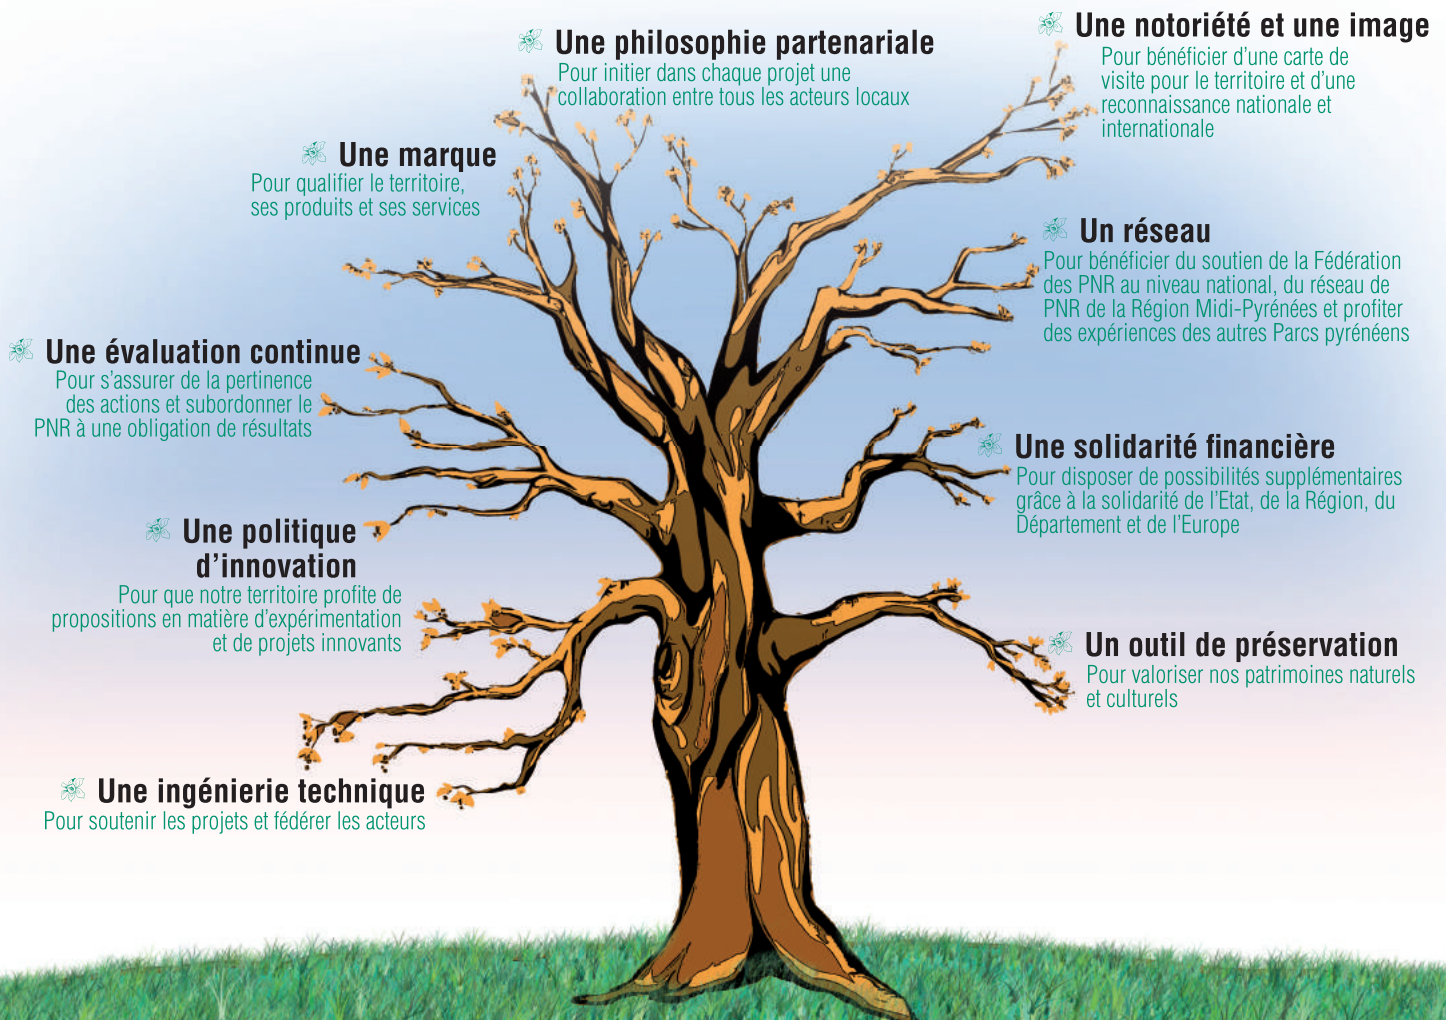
Une philosophie partenariale
Pour initier dans chaque projet une collaboration entre tous les acteurs locaux

Une notoriété et une image
Pour bénéficier d'une carte de visite pour le territoire et d'une reconnaissance nationale et internationale

Une marque
Pour qualifier le territoire, ses produits et ses services

Un réseau
Pour bénéficier du soutien de la Fédération des PNR au niveau national, du réseau de PNR de la Région Midi-Pyrénées et profiter des expériences des autres Parcs pyrénéens

Une évaluation continue
Pour s'assurer de la pertinence des actions et subordonner le PNR à une obligation de résultats

Une solidarité financière
Pour disposer de possibilités supplémentaires grâce à la solidarité de l'Etat, de la Région, du Département et de l'Europe

Une politique d'innovation
Pour que notre territoire profite de propositions en matière d'expérimentation et de projets innovants

Un outil de préservation
Pour valoriser nos patrimoines naturels et culturels

Une ingénierie technique
Pour soutenir les projets et fédérer les acteurs